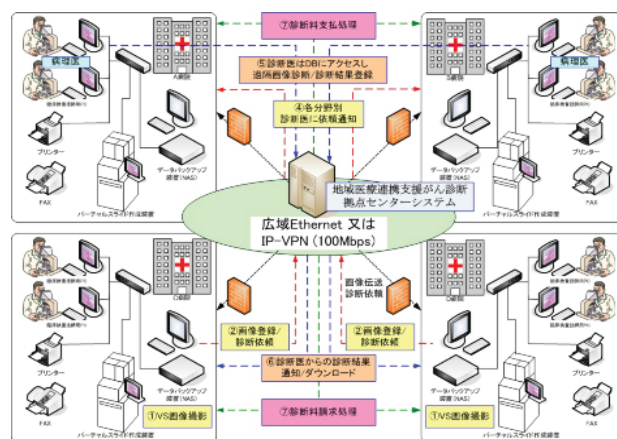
⑦診断料支払処理

病理医

A病院

B病院

病理医

⑤診断医はDBにアクセスし
遠隔画像診断/診断結果登録

④各分野別
診断医に依頼通知

プリンター

データ・バックアップ
装置(NAS)

FAX

バーチャルスライド作成装置

地域医療連携支援がん診断
拠点センターシステム

広域Ethernet 又は
IP-VPN (100Mbps)

C病院

D病院

画像伝送
診断依頼

②画像登録/
診断依頼

②画像登録/
診断依頼

⑥診断医からの診断結果
通知/ダウンロード

①VS画像撮影

⑦診断料請求処理

①VS画像撮影

プリンター

データ・バックアップ
装置(NAS)

FAX

バーチャルスライド作成装置